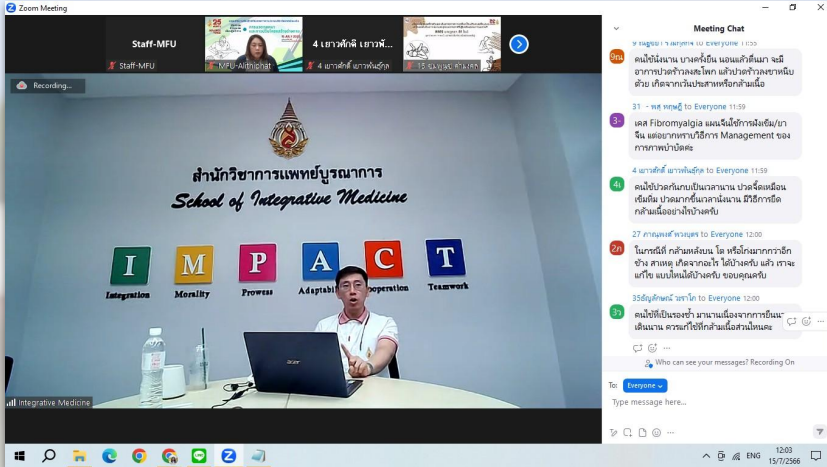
Zoom Meeting

Staff-MFU
Staff-MFU
MFU-Aitniphat
4 เยาวลักษ์ เยาวพั...
4 เยาวลักษ์ เยาวพันธุ์กุล
15 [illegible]

Recording...

สำนักวิชาการแพทย์บูรณาการ
School of Integrative Medicine

I
Integration
M
Morality
P
Prowess
A
Adaptability
C
Cooperation
T
Teamwork

acer

Integrative Medicine

Meeting Chat

9 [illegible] to Everyone 11:55
คนไข้นั่งนาน บางครั้งยืน นอนแล้วดีขึ้นมา จะมีอาการปวดร้าวลงสะโพก แล้วปวดร้าวลงขาหนีบด้วย เกิดจากเส้นประสาทหรือกล้ามเนื้อ

31 - พลู หฤทยฎี to Everyone 11:59
เคส Fibromyalgia ผมเห็นมีการฝังเข็ม/ยาจีน แต่อยากทราบวิธีการ Management ของการกายภาพบำบัดคะ

4 เยาวลักษ์ เยาวพันธุ์กุล to Everyone 11:59
คนไข้ปวดก้นกบเป็นเวลานาน ปวดจี๊ดเหมือนเข็มทิ่ม ปวดมากขึ้นเวลานั่งนาน มีวิธีการยืดกล้ามเนื้ออย่างไรบ้างครับ

27 ภาณุพงศ์ พวงเพชร to Everyone 12:00
ในกรณีที่ กล้ามหลังบน โต หรือโก่งมากกว่าอีกข้าง สาเหตุ เกิดจากอะไร ได้บ้างครับ แล้ว เราจะแก้ไข แบบไหนได้บ้างครับ ขอบคุณครับ

35ธัญลักษณ์ ระราโภ to Everyone 12:00
คนไข้ที่เป็นรองช้ำ มานานเนื่องจากการยืนนาน เดินนาน ควรแก้ไขที่กล้ามเนื้อส่วนไหนคะ

Who can see your messages? Recording On

To: Everyone
Type message here...

ENG 12:03 15/7/2566